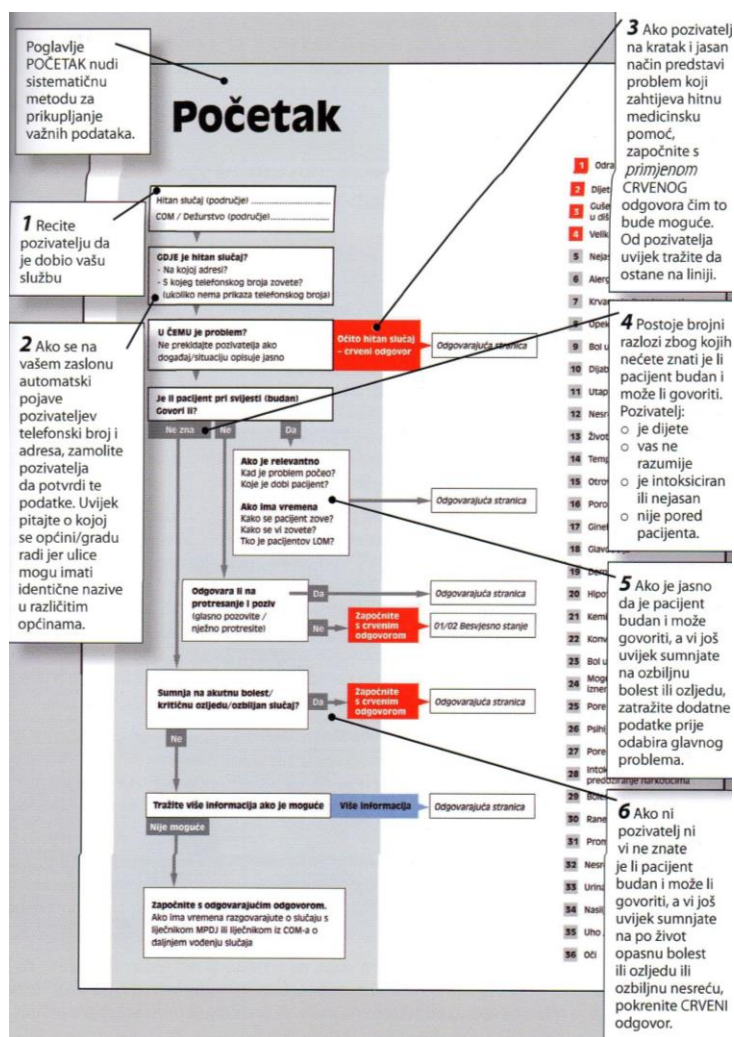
Poglavlje POČETAK nudi sistematičnu metodu za prikupljanje važnih podataka.

Početak

1 Recite pozivatelju da je dobio vašu službu

2 Ako se na vašem zaslonu automatski pojave pozivateljev telefonski broj i adresa, zamolite pozivatelja da potvrdi te podatke. Uvijek pitajte o kojoj se općini/gradu radi jer ulice mogu imati identične nazive u različitim općinama.

3 Ako pozivatelj na kratak i jasan način predstavi problem koji zahtijeva hitnu medicinsku pomoć, započnite s primjenom CRVENOG odgovora čim to bude moguće. Od pozivatelja uvijek tražite da ostane na liniji.

4 Postoje brojni razlozi zbog kojih nećete znati je li pacijent budan i može li govoriti. Pozivatelj:
○ je dijete
○ vas ne razumije
○ je intoksiciran ili nejasan
○ nije pored pacijenta.

5 Ako je jasno da je pacijent budan i može govoriti, a vi još uvijek sumnjate na ozbiljnu bolest ili ozljedu, zatražite dodatne podatke prije odabira glavnog problema.

6 Ako ni pozivatelj ni vi ne znate je li pacijent budan i može li govoriti, a vi još uvijek sumnjate na po život opasnu bolest ili ozljedu ili ozbiljnu nesreću, pokrenite CRVENI odgovor.

Hitan slučaj (područje) ..................
COM / Dežurstvo (područje) ..................

GDJE je hitan slučaj?
- Na kojoj adresi?
- S kojeg telefonskog broja zovete? (ukoliko nema prikaza telefonskog broja)

U ČEMU je problem?
Ne prekidajte pozivatelja ako događaj/situaciju opisuje jasno

Očito hitan slučaj – crveni odgovor

Odgovarajuća stranica

Je li pacijent pri svijesti (budan) Govori li?

Ne zna
Ne
Da

Ako je relevantno
Kad je problem počeo?
Koje je dobi pacijent?

Ako ima vremena
Kako se pacijent zove?
Kako se vi zovete?
Tko je pacijentov LOM?

Odgovarajuća stranica

Odgovara li na protresanje i poziv
(glasno pozovite / nježno protresite)

Da
Odgovarajuća stranica
Ne
Započnite s crvenim odgovorom
01/02 Besvjesno stanje

Sumnja na akutnu bolest/ kritičnu ozljedu/ozbiljan slučaj?
Da
Započnite s crvenim odgovorom
Odgovarajuća stranica
Ne

Tražite više informacija ako je moguće
Više informacija
Odgovarajuća stranica
Nije moguće

Započnite s odgovarajućim odgovorom.
Ako ima vremena razgovarajte o slučaju s liječnikom MPDJ ili liječnikom iz COM-a o daljnjem vođenju slučaja

1 Odra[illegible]
2 Dijet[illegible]
3 Guše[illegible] u diš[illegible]
4 Velik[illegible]
5 Nejas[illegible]
6 Alerg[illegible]
7 Krva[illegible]
8 Opek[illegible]
9 Bol u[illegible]
10 Dijab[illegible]
11 Utap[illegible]
12 Nesr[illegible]
13 Život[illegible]
14 Temp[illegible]
15 Otrov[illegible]
16 Poro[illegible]
17 Gine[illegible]
18 Glav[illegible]
19 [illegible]
20 Hipo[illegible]
21 Kem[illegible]
22 Konv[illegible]
23 Bol u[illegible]
24 Mog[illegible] izne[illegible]
25 Pore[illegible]
26 Psihi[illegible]
27 Pore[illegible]
28 Intok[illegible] predoziranje narkoticima
29 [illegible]
30 Rane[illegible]
31 Prom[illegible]
32 Nesr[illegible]
33 Urina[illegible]
34 Nasil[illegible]
35 Uho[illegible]
36 Oči